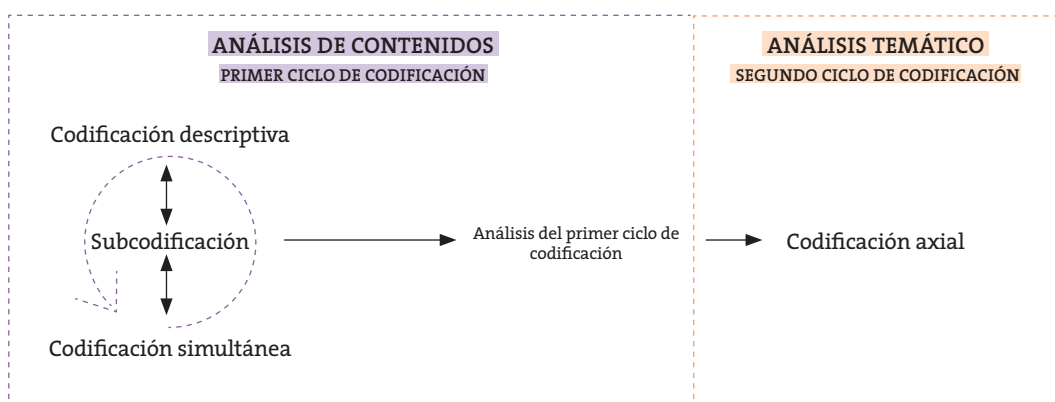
ANÁLISIS DE CONTENIDOS
PRIMER CICLO DE CODIFICACIÓN

ANÁLISIS TEMÁTICO
SEGUNDO CICLO DE CODIFICACIÓN

Codificación descriptiva

Subcodificación

Codificación simultánea

Análisis del primer ciclo de codificación

Codificación axial